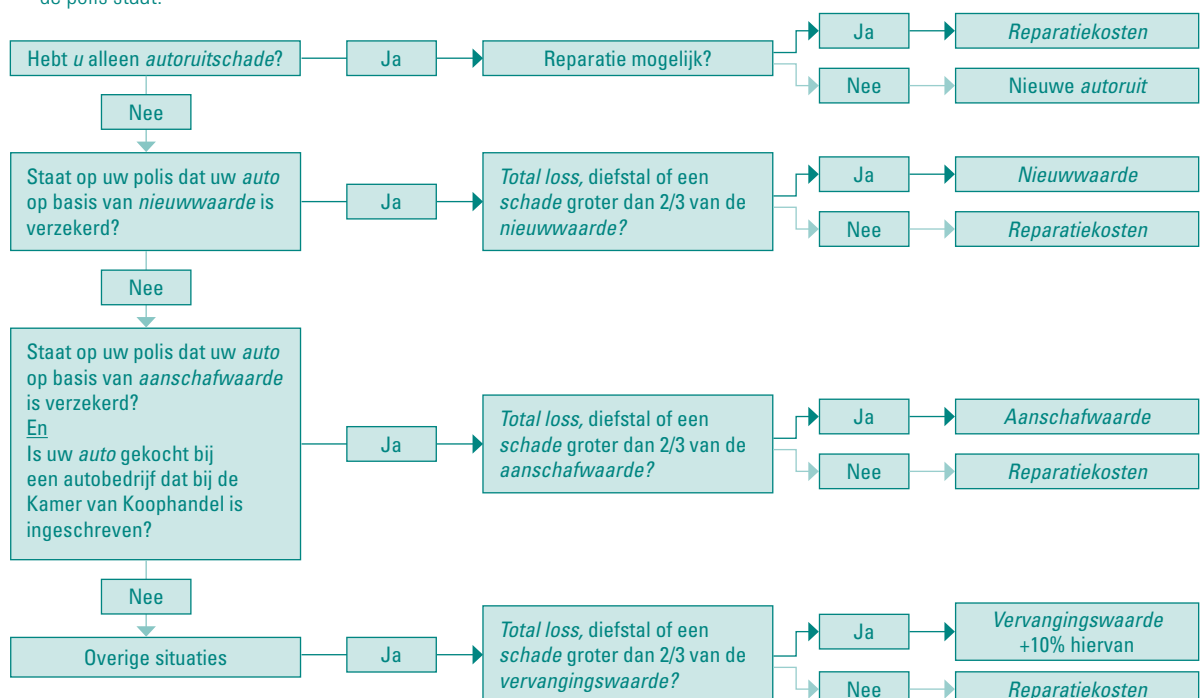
de polis staat:

Hebt u alleen autoruitschade?

Ja

Reparatie mogelijk?

Ja

Reparatiekosten

Nee

Nieuwe autoruit

Nee

Staat op uw polis dat uw auto op basis van nieuwwaarde is verzekerd?

Ja

Total loss, diefstal of een schade groter dan 2/3 van de nieuwwaarde?

Ja

Nieuwwaarde

Nee

Reparatiekosten

Nee

Staat op uw polis dat uw auto op basis van aanschafwaarde is verzekerd?
En
Is uw auto gekocht bij een autobedrijf dat bij de Kamer van Koophandel is ingeschreven?

Ja

Total loss, diefstal of een schade groter dan 2/3 van de aanschafwaarde?

Ja

Aanschafwaarde

Nee

Reparatiekosten

Nee

Overige situaties

Ja

Total loss, diefstal of een schade groter dan 2/3 van de vervangingswaarde?

Ja

Vervangingswaarde +10% hiervan

Nee

Reparatiekosten